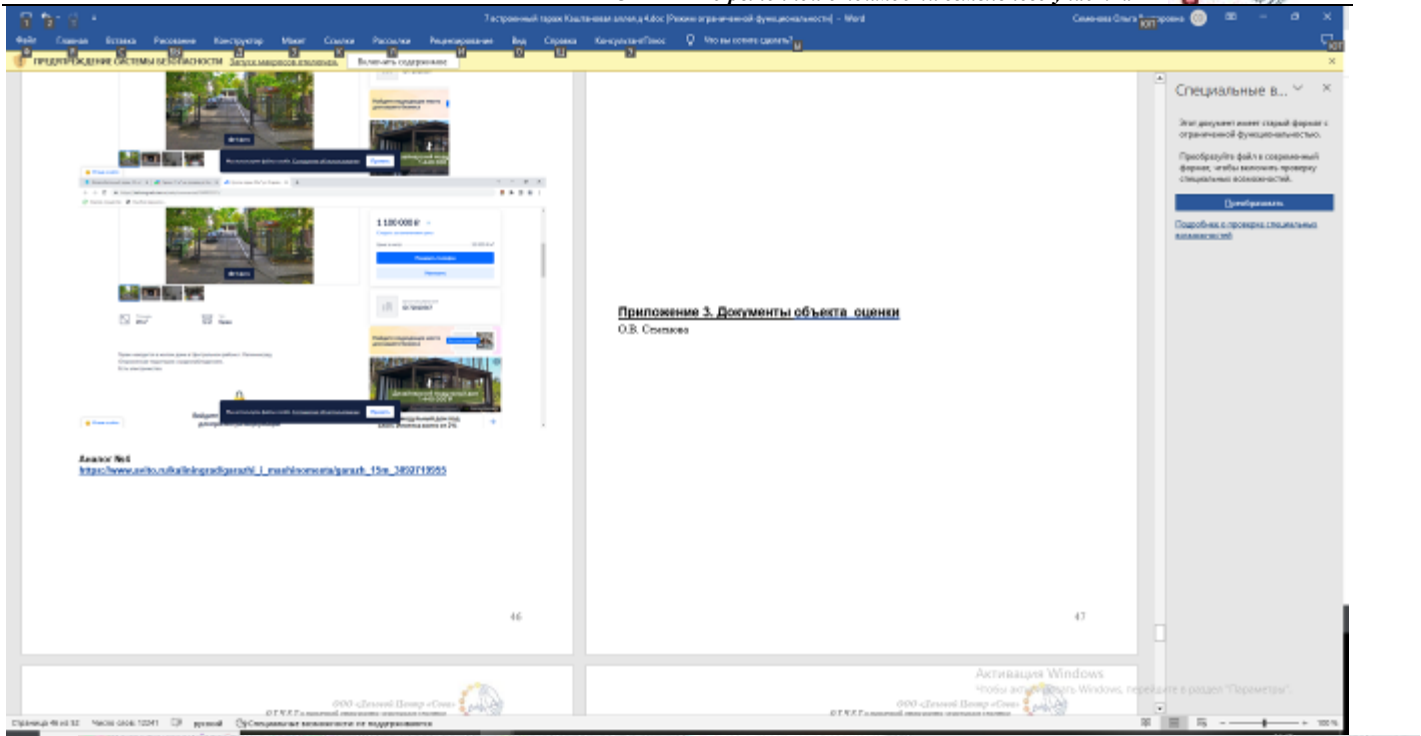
7 встроенный гараж Кошлевая аллея 4.doc [Режим ограниченной функциональности] — Word

Семенова Ольга

Файл Главная Вставка Рисование Конструктор Макет Ссылки Рассылки Рецензирование Вид Справка КонсультантПлюс Что вы хотите сделать?

ПРЕДУПРЕЖДЕНИЕ СИСТЕМЫ БЕЗОПАСНОСТИ Запуск макросов отключен. Включить содержимое

1 100 000 ₽

Аналог №4
https://www.avito.ru/kaliningrad/garazhi_i_mashinomesta/garazh_15m_3050719555

46

Приложение 3. Документы объекта оценки
О.В. Семенова

47

Специальные в...

Этот документ имеет старый формат с ограниченной функциональностью.

Преобразуйте файл в современный формат, чтобы включить проверку специальных возможностей.

Преобразовать

Подробнее о проверке специальных возможностей

Активация Windows
Чтобы активировать Windows, перейдите в раздел "Параметры".

ООО «Деловой Центр «Сэм»

Страница 46 из 53 Число слов: 12241 русский Специальные возможности: не поддерживается

100 %